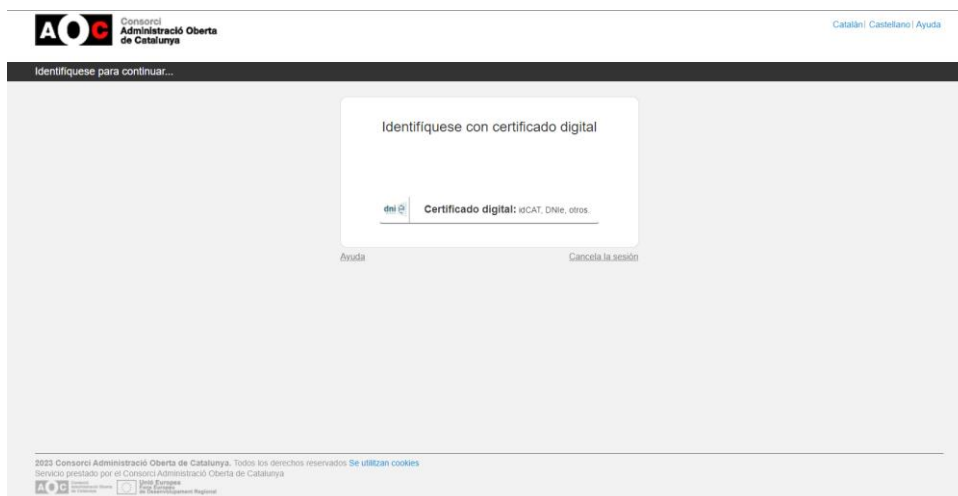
AOC Consorci Administració Oberta de Catalunya

Catalán | Castellano | Ayuda

Identifíquese para continuar...

Identifíquese con certificado digital

dni

Certificado digital: idCAT, DNIe, otros.

Ayuda

Cancela la sesión

2023 Consorci Administració Oberta de Catalunya. Todos los derechos reservados Se utilizan cookies
Servicio prestado por el Consorci Administració Oberta de Catalunya

AOC Consorci Administració Oberta de Catalunya

Unió Europea
Fons Europeu de Desenvolupament Regional